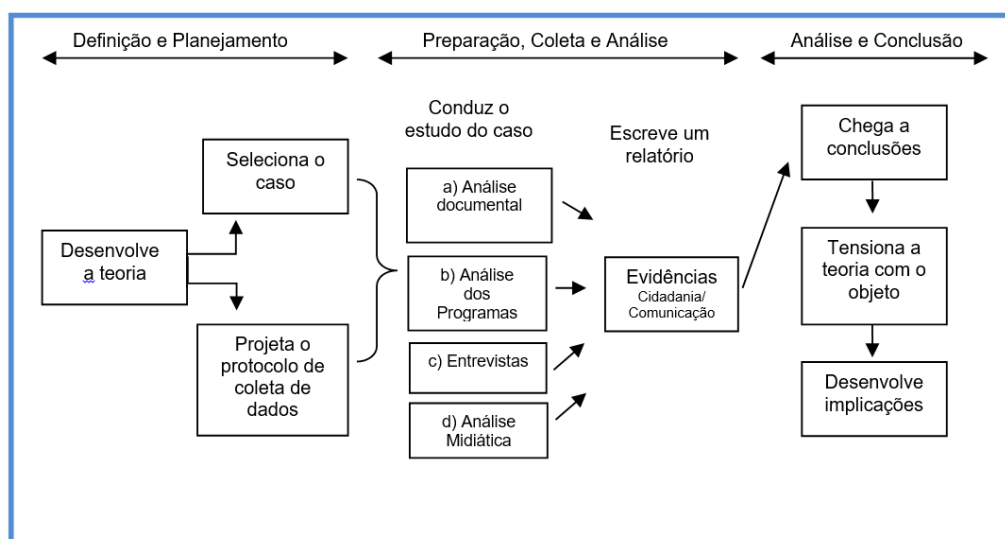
Definição e Planejamento

Preparação, Coleta e Análise

Análise e Conclusão

Desenvolve a teoria

Seleciona o caso

Projeta o protocolo de coleta de dados

Conduz o estudo do caso

a) Análise documental

b) Análise dos Programas

c) Entrevistas

d) Análise Midiática

Escreve um relatório

Evidências
Cidadania/ Comunicação

Chega a conclusões

Tensiona a teoria com o objeto

Desenvolve implicações